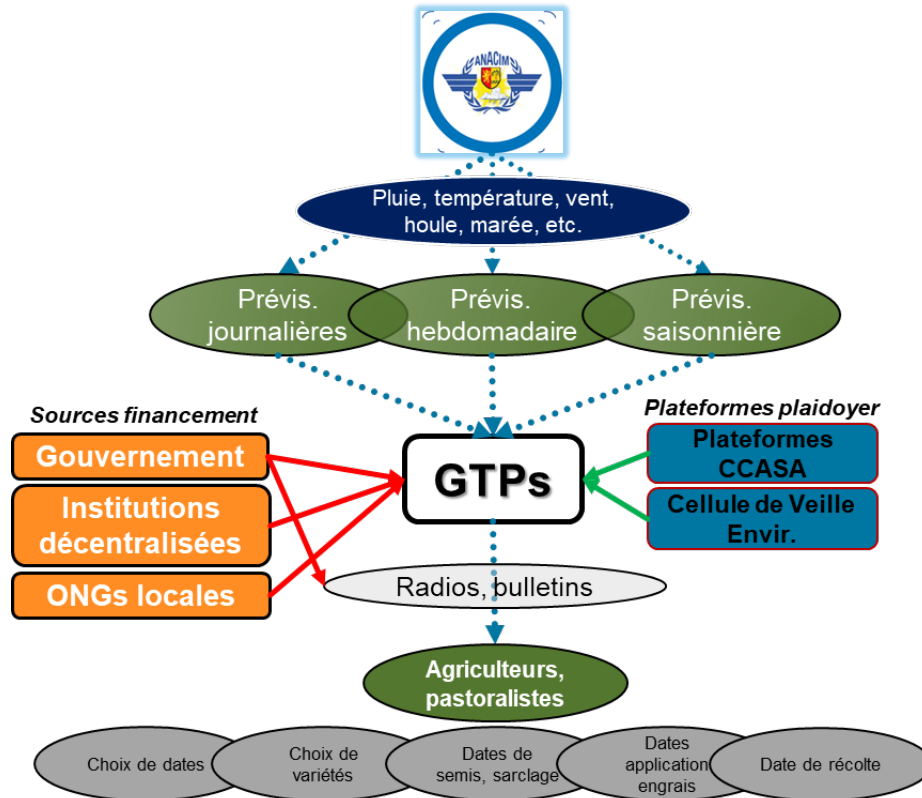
ANACIM

Pluie, température, vent, houle, marée, etc.

Prévis. journalières

Prévis. hebdomadaire

Prévis. saisonnière

Sources financement

Gouvernement

Institutions décentralisées

ONGs locales

GTPs

Plateformes plaidoyer

Plateformes CCASA

Cellule de Veille Envir.

Radios, bulletins

Agriculteurs, pastoralistes

Choix de dates

Choix de variétés

Dates de semis, sarclage

Dates application engrais

Date de récolte